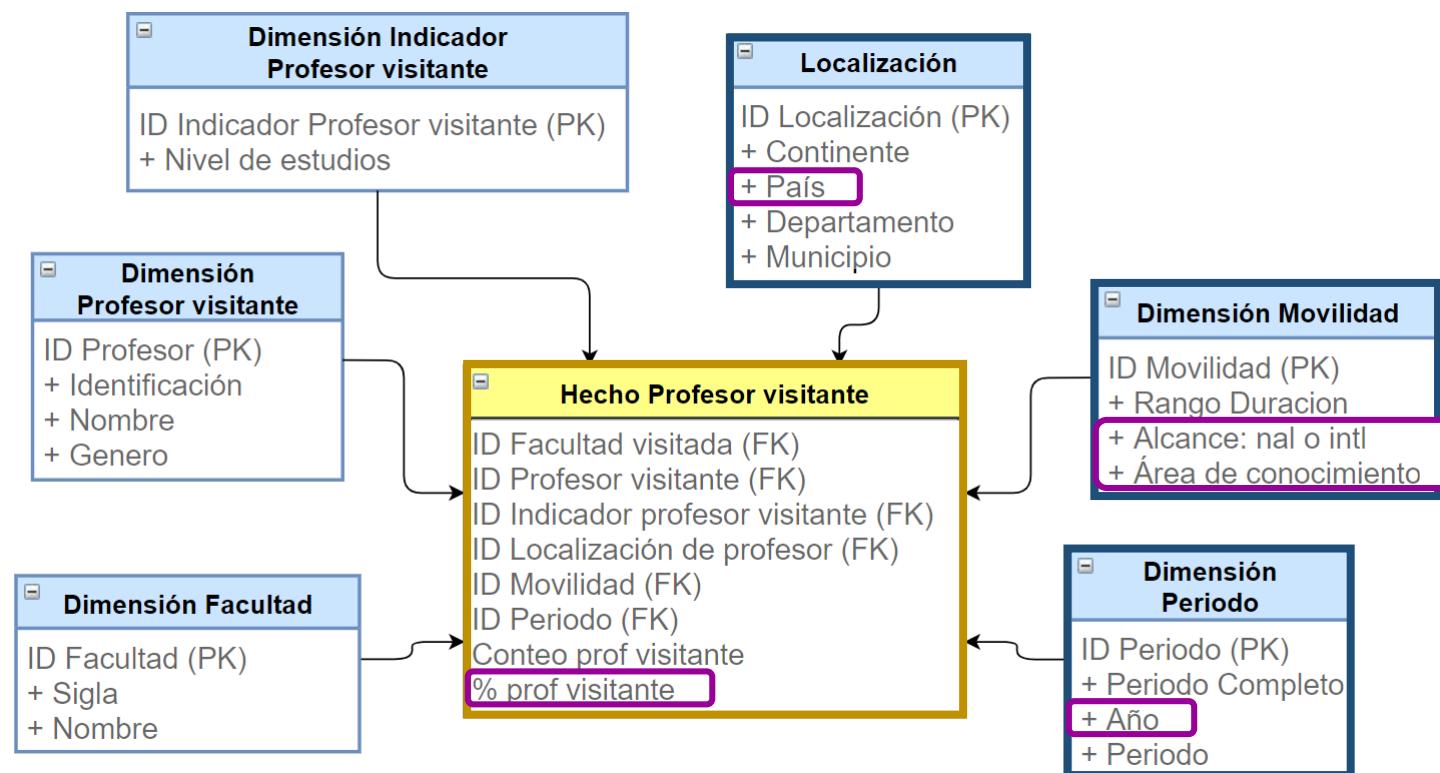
Dimensión Indicador Profesor visitante

ID Indicador Profesor visitante (PK)
+ Nivel de estudios

Localización

ID Localización (PK)
+ Continente
+ País
+ Departamento
+ Municipio

Dimensión Profesor visitante

ID Profesor (PK)
+ Identificación
+ Nombre
+ Genero

Dimensión Movilidad

ID Movilidad (PK)
+ Rango Duracion
+ Alcance: nal o intl
+ Área de conocimiento

Hecho Profesor visitante

ID Facultad visitada (FK)
ID Profesor visitante (FK)
ID Indicador profesor visitante (FK)
ID Localización de profesor (FK)
ID Movilidad (FK)
ID Periodo (FK)
Conteo prof visitante
% prof visitante

Dimensión Facultad

ID Facultad (PK)
+ Sigla
+ Nombre

Dimensión Periodo

ID Periodo (PK)
+ Periodo Completo
+ Año
+ Periodo